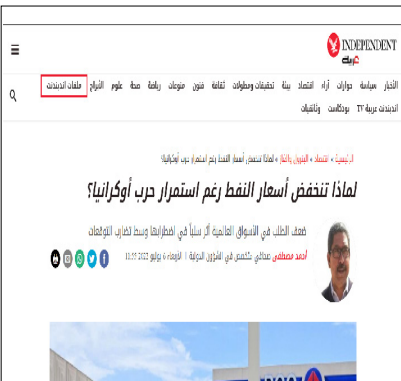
INDEPENDENT
عربية

الأخبار سياسة حوارات آراء اقتصاد بيئة تحقيقات ومطولات ثقافة فنون منوعات رياضة صحة علوم الأبراج ملفات اندبندنت

اندبندنت عربية TV بودكاست وثائقيات

الرئيسية » اقتصاد » البترول بالأرقام » لماذا تنخفض أسعار النفط رغم استمرار حرب أوكرانيا؟

لماذا تنخفض أسعار النفط رغم استمرار حرب أوكرانيا؟

ضعف الطلب في الأسواق العالمية أثر سلباً في اضطرابها وسط تضارب التوقعات

أحمد مصطفى صحافي متخصص في الشؤون الدولية الأربعاء 6 يوليو 2022 10:22